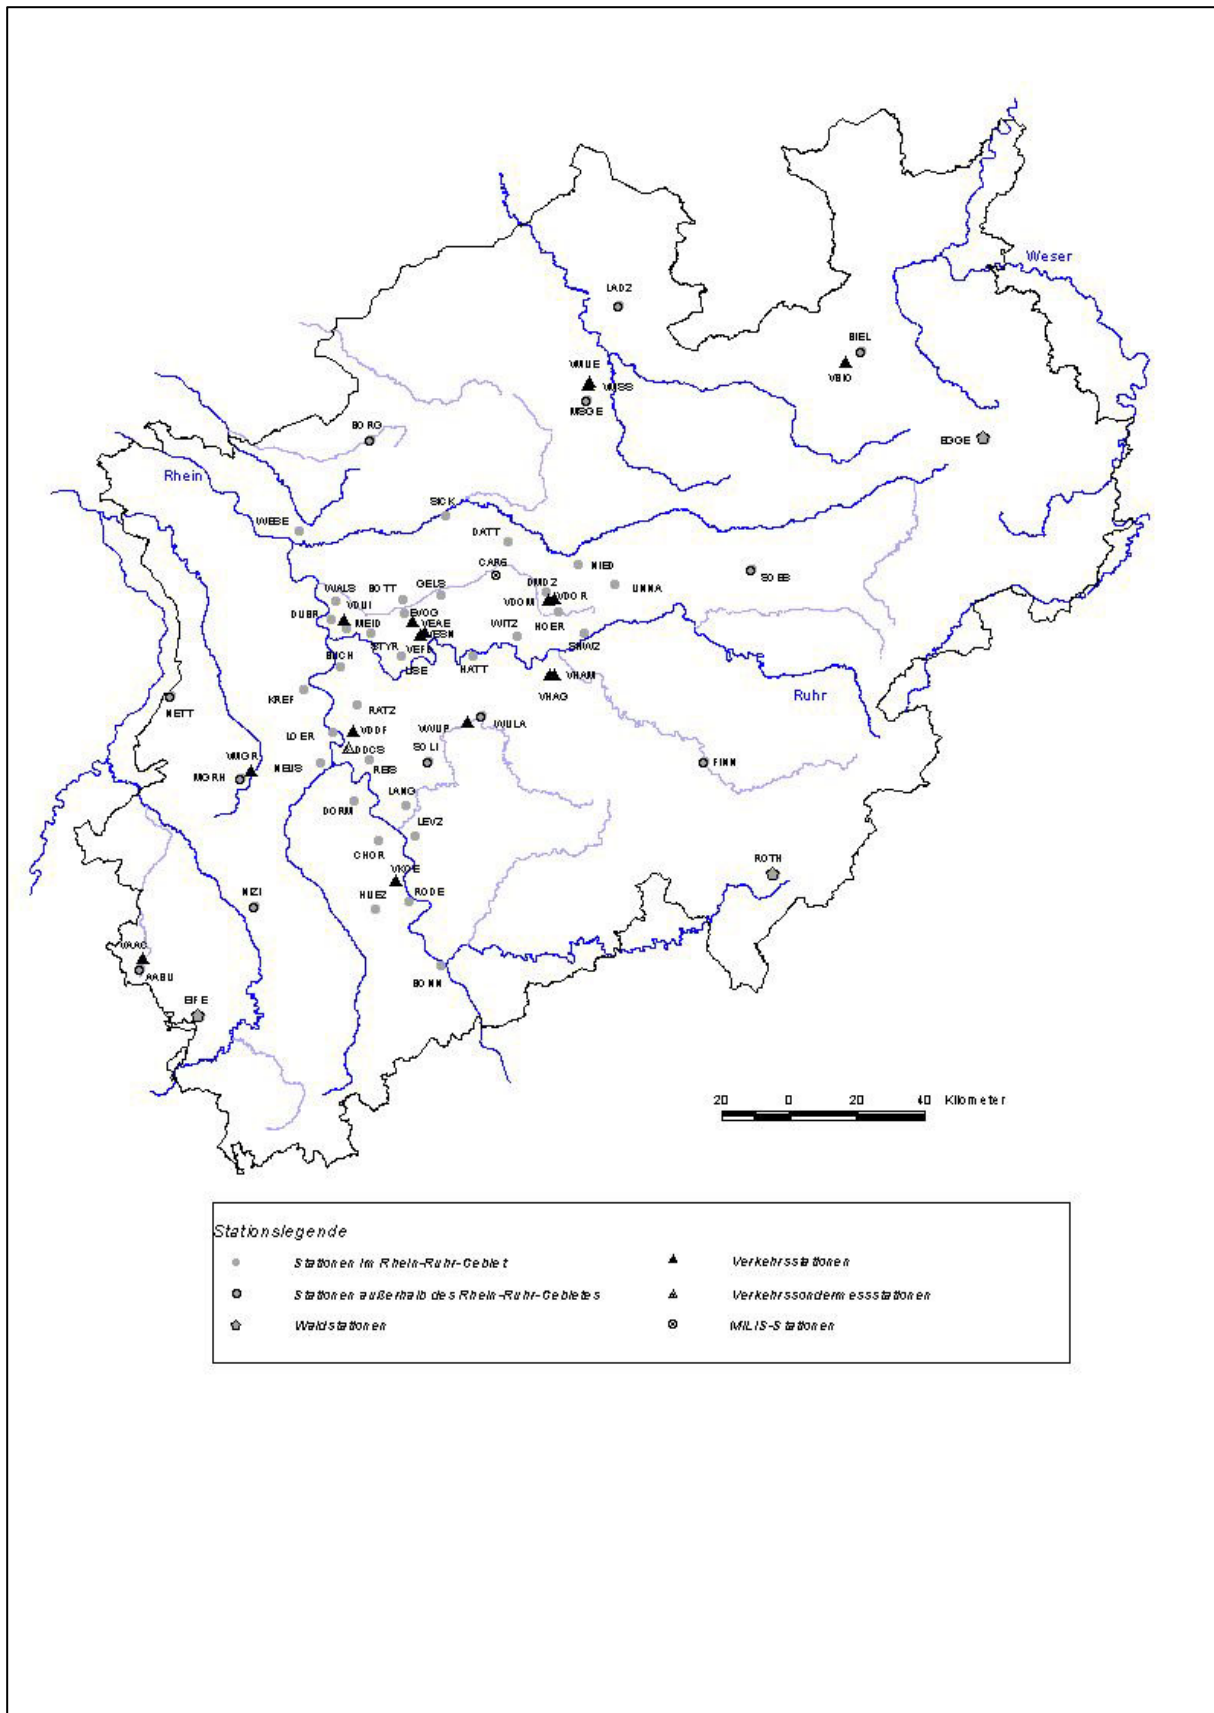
Weser
LADZ
BIEL
VBIO
VMUE
VMSS
MSGE
EGGE
BORG
Rhein
SICK
WESE
DATT
CARL
NIED
SOEB
DMDZ
UNNA
WALS
BOTT
GELS
VDOR
VDOM
VDUI
EVOG
DUBR
MEID
VEAE
VESN
WITZ
HOER
STYR
VEFE
SHWZ
BUCH
LISE
HATT
VHAM
VHAG
Ruhr
KREF
NETT
RATZ
VDDF
WULA
VWUP
LOER
DDCS
SOLI
VMGR
MGRH
NEUS
REIS
FINN
LANG
DORM
LEVZ
CHOR
ROTH
VKCE
NIZI
HUEZ
RODE
VAAC
AABU
BONN
EIFE
20 0 20 40 Kilometer

Stationslegende
Stationen im Rhein-Ruhr-Gebiet
Stationen außerhalb des Rhein-Ruhr-Gebietes
Waldstationen
Verkehrsstationen
Verkehrssondermessstationen
MILIS-Stationen